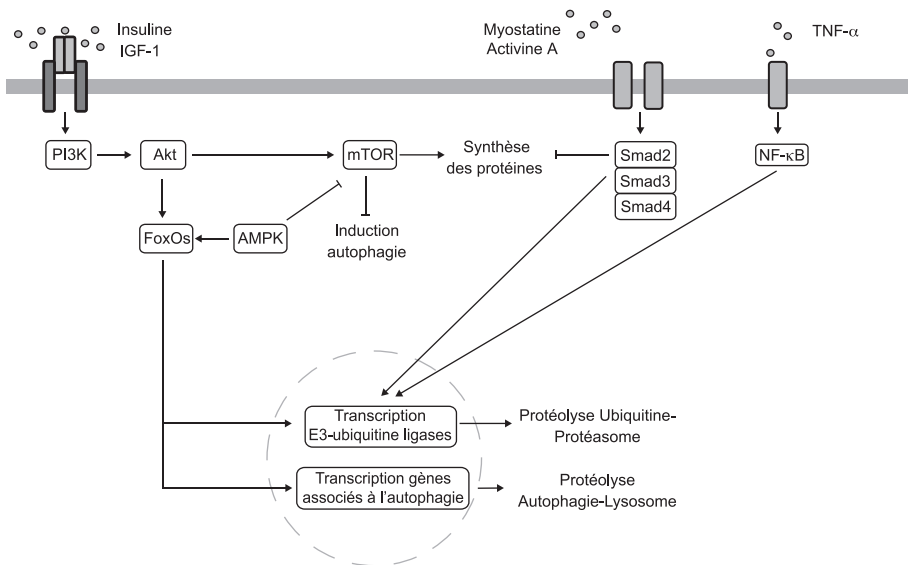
Insuline
IGF-1

Myostatine
Activine A

TNF-$\alpha$

PI3K

Akt

mTOR

Synthèse des protéines

Smad2

Smad3

Smad4

NF-$\kappa$B

FoxOs

AMPK

Induction autophagie

Transcription E3-ubiquitine ligases

Protéolyse Ubiquitine-Protéasome

Transcription gènes associés à l'autophagie

Protéolyse Autophagie-Lysosome